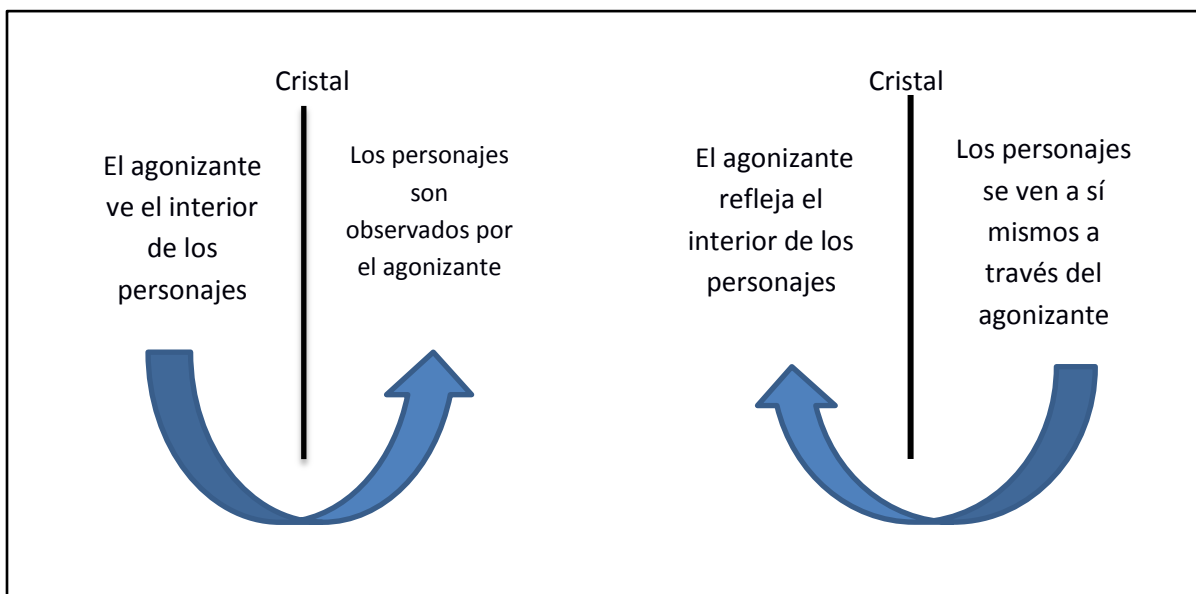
Cristal

El agonizante ve el interior de los personajes

Los personajes son observados por el agonizante

Cristal

El agonizante refleja el interior de los personajes

Los personajes se ven a sí mismos a través del agonizante